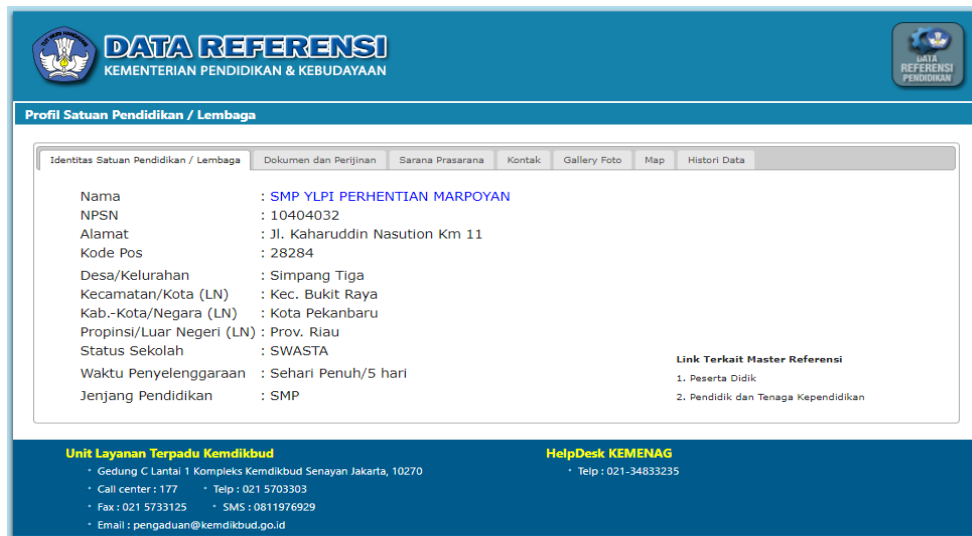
DATA REFERENSI
KEMENTERIAN PENDIDIKAN & KEBUDAYAAN

DATA REFERENSI PENDIDIKAN

Profil Satuan Pendidikan / Lembaga

Identitas Satuan Pendidikan / Lembaga | Dokumen dan Perijinan | Sarana Prasarana | Kontak | Gallery Foto | Map | Histori Data

| | |
|---|---|
| Nama | : SMP YLPI PERHENTIAN MARPOYAN |
| NPSN | : 10404032 |
| Alamat | : Jl. Kaharuddin Nasution Km 11 |
| Kode Pos | : 28284 |
| Desa/Kelurahan | : Simpang Tiga |
| Kecamatan/Kota (LN) | : Kec. Bukit Raya |
| Kab.-Kota/Negara (LN) | : Kota Pekanbaru |
| Propinsi/Luar Negeri (LN) | : Prov. Riau |
| Status Sekolah | : SWASTA |
| Waktu Penyelenggaraan | : Sehari Penuh/5 hari |
| Jenjang Pendidikan | : SMP |

Link Terkait Master Referensi
1. Peserta Didik
2. Pendidik dan Tenaga Kependidikan

Unit Layanan Terpadu Kemdikbud
• Gedung C Lantai 1 Kompleks Kemdikbud Senayan Jakarta, 10270
• Call center : 177 • Telp : 021 5703303
• Fax : 021 5733125 • SMS : 0811976929
• Email : pengaduan@kemdikbud.go.id

HelpDesk KEMENAG
• Telp : 021-34833235